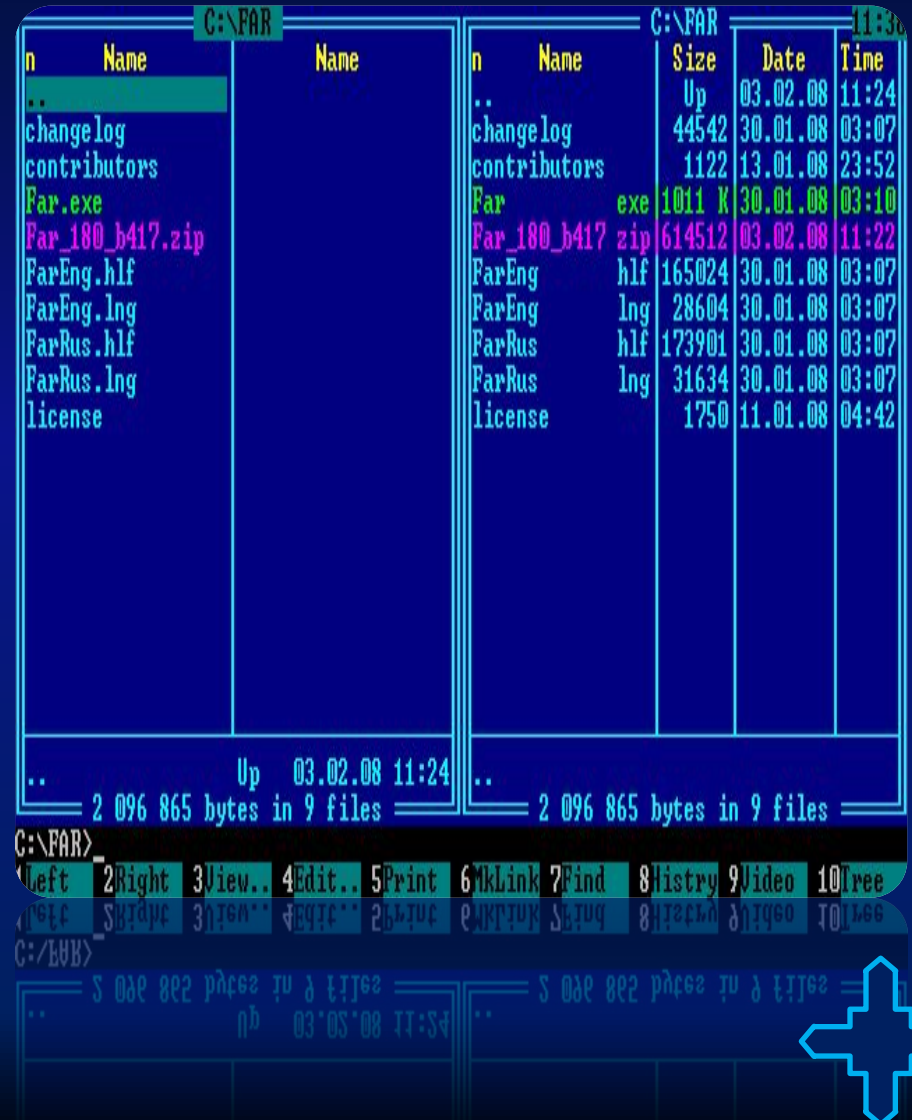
C:\FAR

| n | Name | Name |
|---|---|---|
| | .. | |
| | changelog | |
| | contributors | |
| | Far.exe | |
| | Far_180_b417.zip | |
| | FarEng.hlf | |
| | FarEng.lng | |
| | FarRus.hlf | |
| | FarRus.lng | |
| | license | |

.. Up 03.02.08 11:24
2 096 865 bytes in 9 files

C:\FAR

11:3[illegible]

| n | Name | | Size | Date | Time |
|---|---|---|---|---|---|
| | .. | | Up | 03.02.08 | 11:24 |
| | changelog | | 44542 | 30.01.08 | 03:07 |
| | contributors | | 1122 | 13.01.08 | 23:52 |
| | Far | exe | 1011 K | 30.01.08 | 03:10 |
| | Far_180_b417 | zip | 614512 | 03.02.08 | 11:22 |
| | FarEng | hlf | 165024 | 30.01.08 | 03:07 |
| | FarEng | lng | 28604 | 30.01.08 | 03:07 |
| | FarRus | hlf | 173901 | 30.01.08 | 03:07 |
| | FarRus | lng | 31634 | 30.01.08 | 03:07 |
| | license | | 1750 | 11.01.08 | 04:42 |

..
2 096 865 bytes in 9 files

C:\FAR>_

1Left 2Right 3View.. 4Edit.. 5Print 6MkLink 7Find 8History 9Video 10Tree